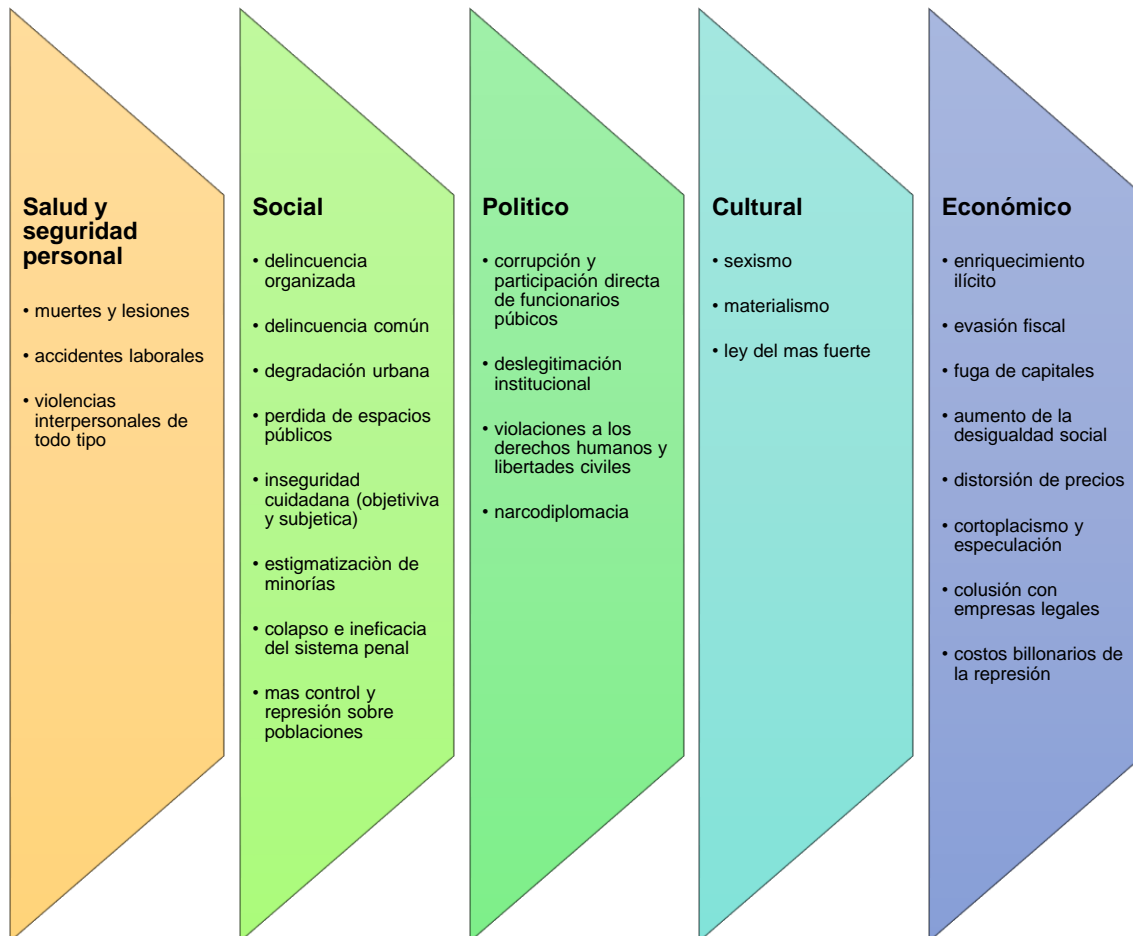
Salud y seguridad personal

• muertes y lesiones

• accidentes laborales

• violencias interpersonales de todo tipo

Social

• delincuencia organizada

• delincuencia común

• degradación urbana

• perdida de espacios públicos

• inseguridad cuidadana (objetiviva y subjetica)

• estigmatizaciòn de minorías

• colapso e ineficacia del sistema penal

• mas control y represión sobre poblaciones

Politico

• corrupción y participación directa de funcionarios púbicos

• deslegitimación institucional

• violaciones a los derechos humanos y libertades civiles

• narcodiplomacia

Cultural

• sexismo

• materialismo

• ley del mas fuerte

Económico

• enriquecimiento ilícito

• evasión fiscal

• fuga de capitales

• aumento de la desigualdad social

• distorsión de precios

• cortoplacismo y especulación

• colusión con empresas legales

• costos billonarios de la represión